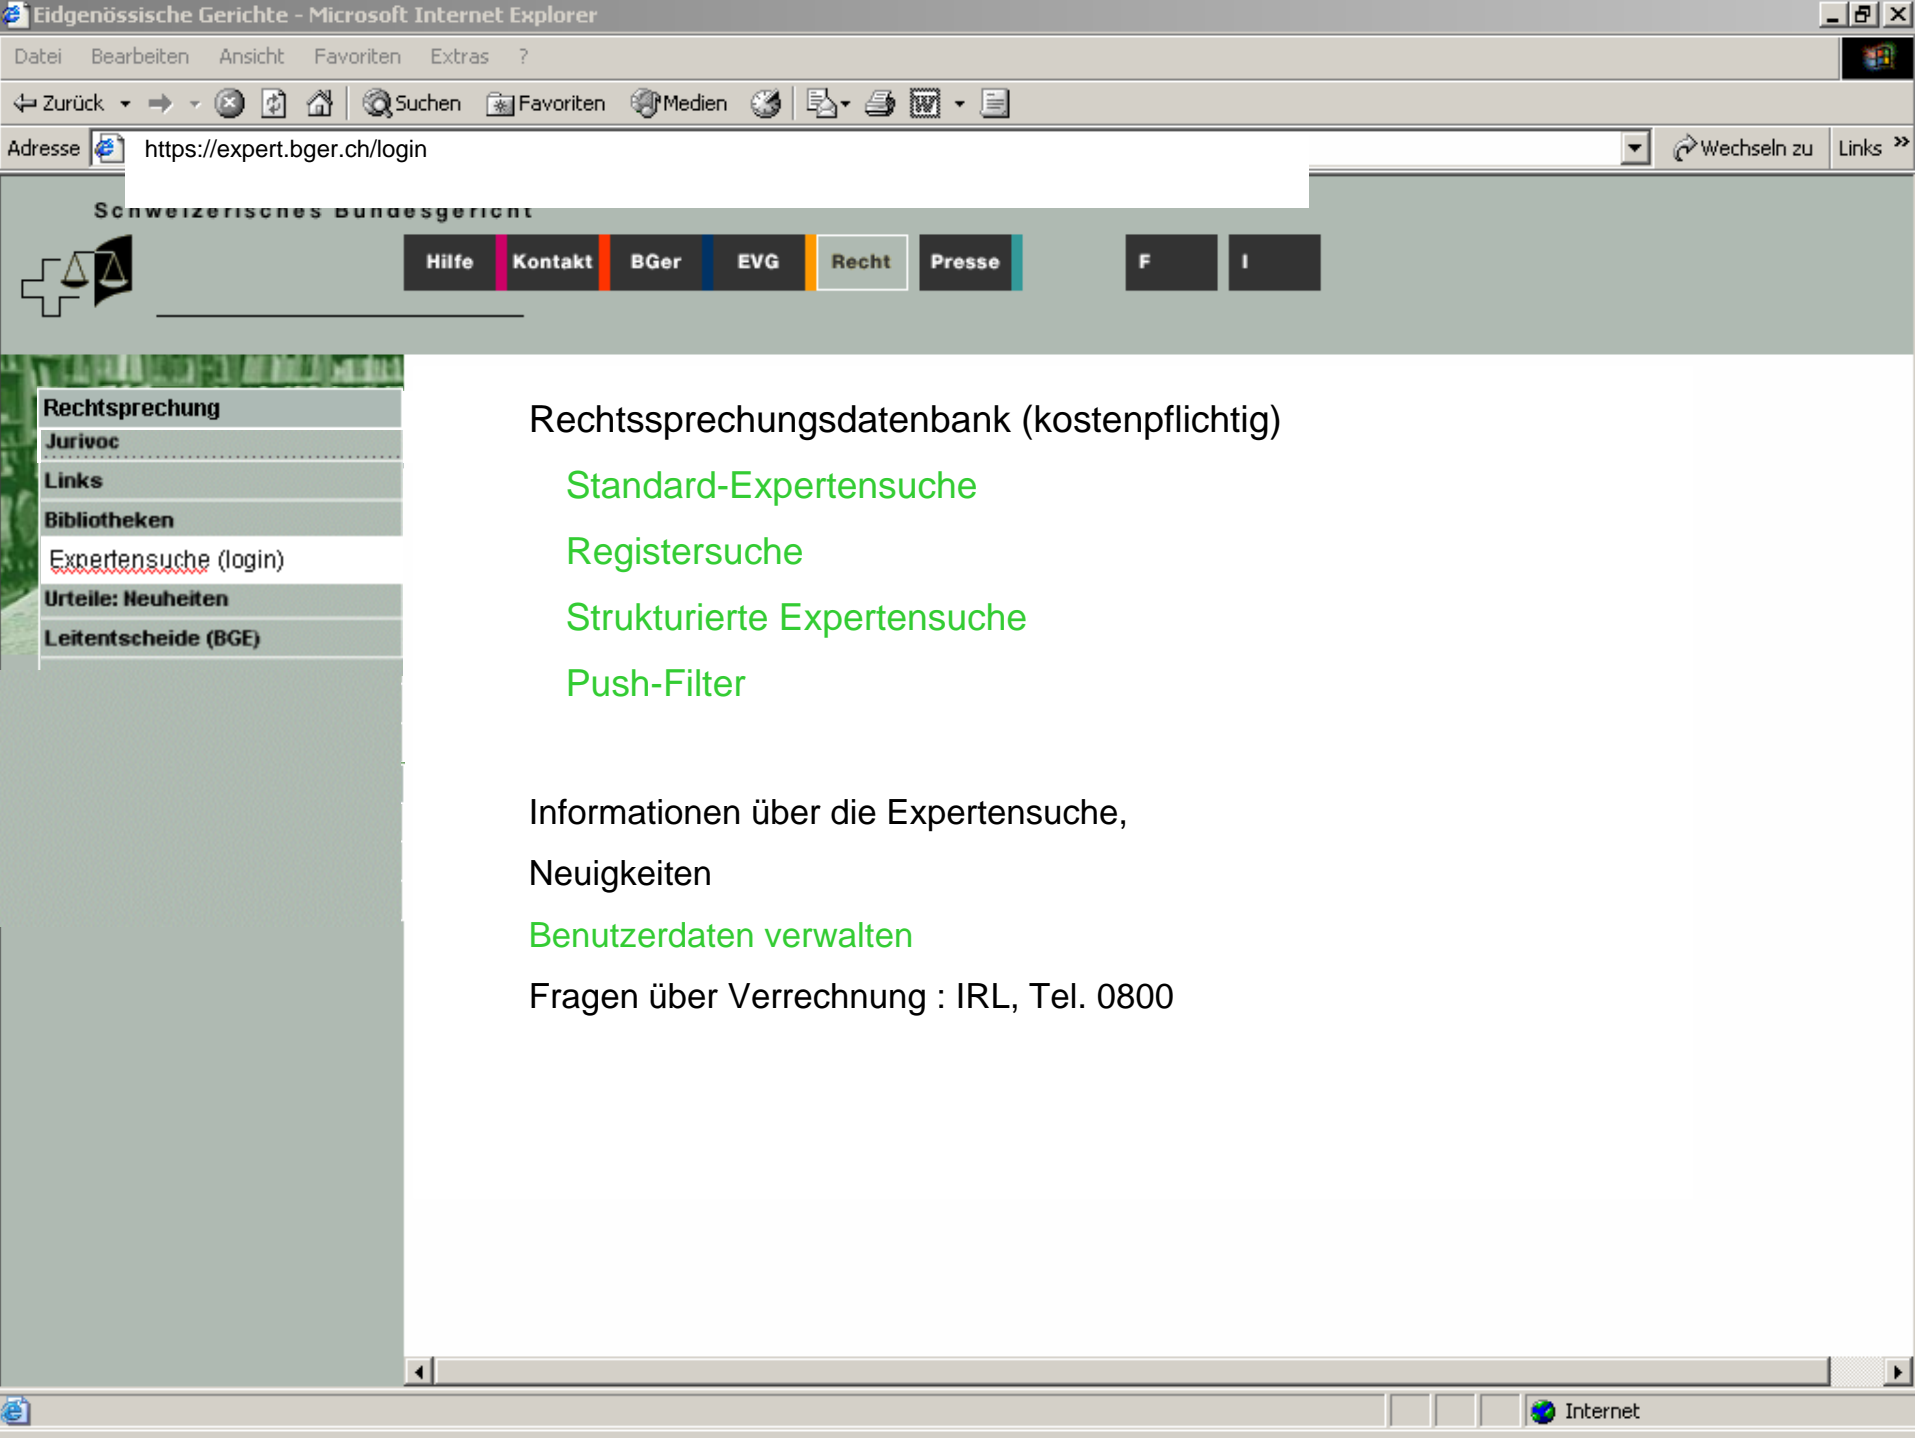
Eidgenössische Gerichte - Microsoft Internet Explorer

Datei Bearbeiten Ansicht Favoriten Extras ?

Zurück Suchen Favoriten Medien

Adresse https://expert.bger.ch/login Wechseln zu Links

Schweizerisches Bundesgericht

Hilfe Kontakt BGer EVG Recht Presse F I

Rechtsprechung
Jurivoc
Links
Bibliotheken
Expertensuche (login)
Urteile: Neuheiten
Leitentscheide (BGE)

Rechtssprechungsdatenbank (kostenpflichtig)

Standard-Expertensuche

Registersuche

Strukturierte Expertensuche

Push-Filter

Informationen über die Expertensuche,

Neuigkeiten

Benutzerdaten verwalten

Fragen über Verrechnung : IRL, Tel. 0800

Internet